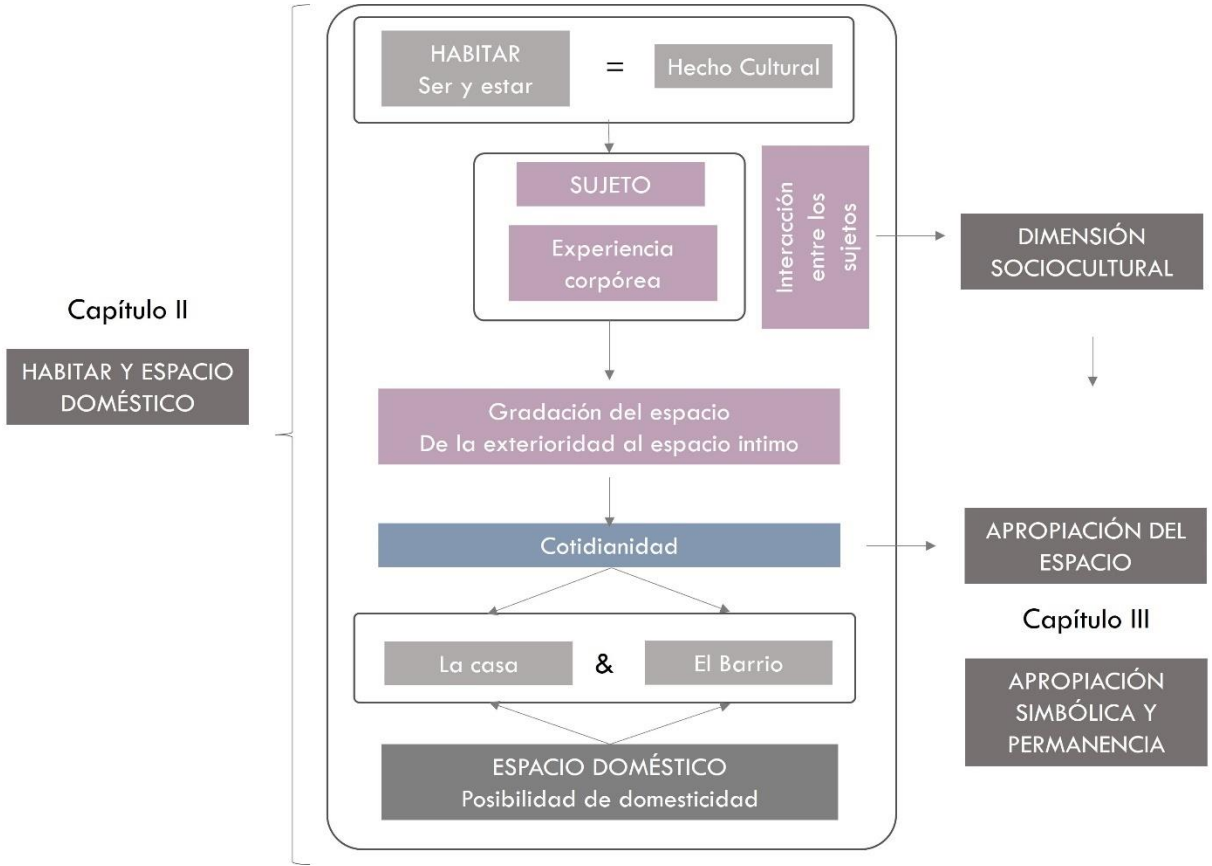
Capítulo II

HABITAR Y ESPACIO DOMÉSTICO

HABITAR
Ser y estar

=

Hecho Cultural

SUJETO

Experiencia corpórea

Interacción entre los sujetos

DIMENSIÓN SOCIOCULTURAL

Gradación del espacio
De la exterioridad al espacio intimo

Cotidianidad

APROPIACIÓN DEL ESPACIO

Capítulo III

APROPIACIÓN SIMBÓLICA Y PERMANENCIA

La casa & El Barrio

ESPACIO DOMÉSTICO
Posibilidad de domesticidad